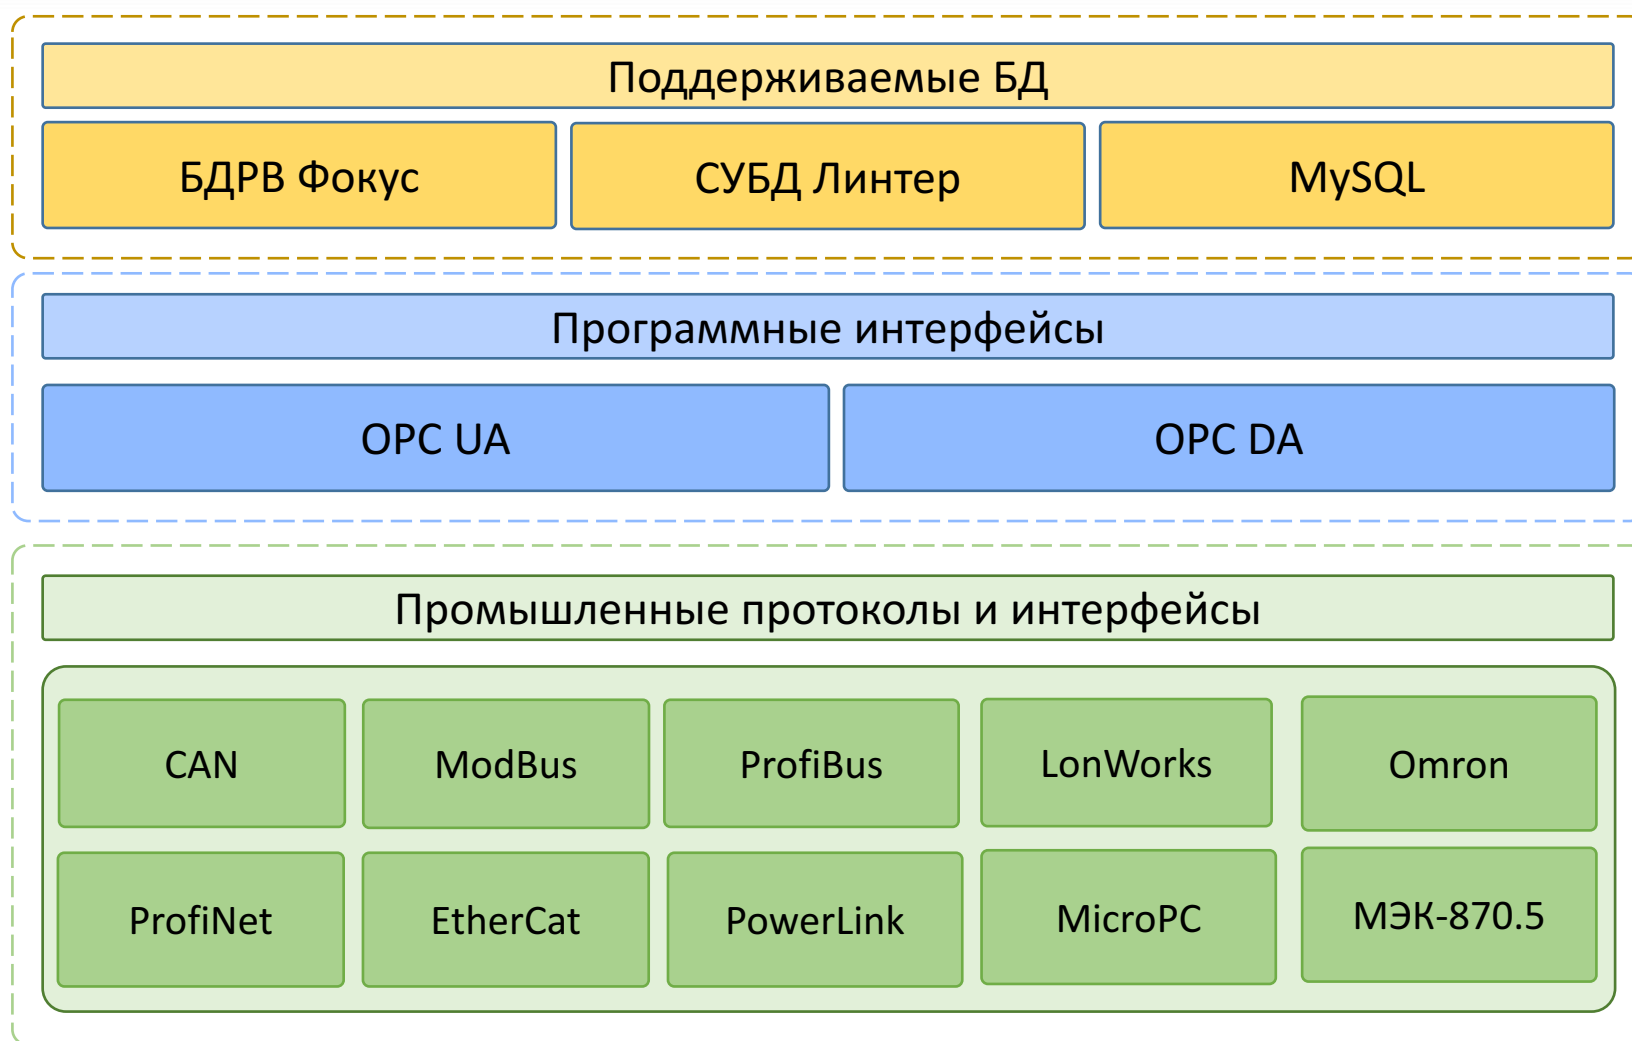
Поддерживаемые БД

БДРВ Фокус

СУБД Линтер

MySQL

Программные интерфейсы

OPC UA

OPC DA

Промышленные протоколы и интерфейсы

CAN

ModBus

ProfiBus

LonWorks

Omron

ProfiNet

EtherCat

PowerLink

MicroPC

МЭК-870.5